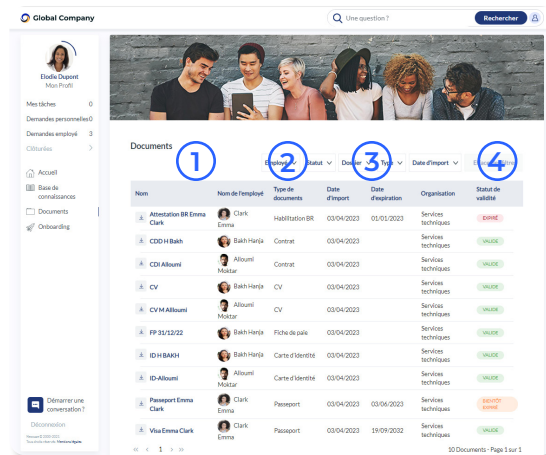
Global Company

Une question ?

Rechercher

Elodie Dupont
Mon Profil

Mes tâches 0
Demandes personnelles 0
Demandes employé 3
Clôturées >

Accueil
Base de connaissances
Documents
Onboarding

Démarrer une conversation ?

Déconnexion

Documents

1 2 3 4

Employé Statut Dossier Type Date d'import Effacer filtre

| Nom | Nom de l'employé | Type de documents | Date d'import | Date d'expiration | Organisation | Statut de validité |
|---|---|---|---|---|---|---|
| Attestation BR Emma Clark | Clark Emma | Habilitation BR | 03/04/2023 | 01/01/2023 | Services techniques | EXPIRÉ |
| CDD H Bakh | Bakh Hanja | Contrat | 03/04/2023 | | Services techniques | VALIDE |
| CDI Alloumi | Alloumi Moktar | Contrat | 03/04/2023 | | Services techniques | VALIDE |
| CV | Bakh Hanja | CV | 03/04/2023 | | Services techniques | VALIDE |
| CV M Alloumi | Alloumi Moktar | CV | 03/04/2023 | | Services techniques | VALIDE |
| FP 31/12/22 | Bakh Hanja | Fiche de paie | 03/04/2023 | | Services techniques | VALIDE |
| ID H BAKH | Bakh Hanja | Carte d'Identité | 03/04/2023 | | Services techniques | VALIDE |
| ID-Alloumi | Alloumi Moktar | Carte d'Identité | 03/04/2023 | | Services techniques | VALIDE |
| Passeport Emma Clark | Clark Emma | Passeport | 03/04/2023 | 03/06/2023 | Services techniques | EXPIRÉ BIENTÔT |
| Visa Emma Clark | Clark Emma | Passeport | 03/04/2023 | 19/09/2032 | Services techniques | VALIDE |

« ‹ 1 › »

10 Documents - Page 1 sur 1